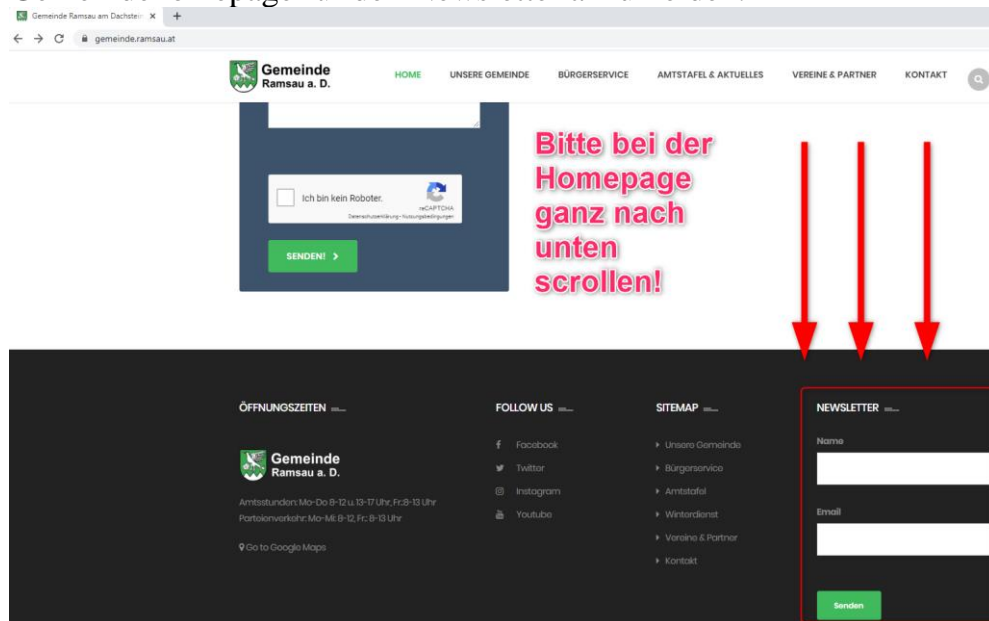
Gemeinde Ramsau am Dachstei ×

gemeinde.ramsau.at

Gemeinde Ramsau a. D.

HOME UNSERE GEMEINDE BÜRGERSERVICE AMTSTAFEL & AKTUELLES VEREINE & PARTNER KONTAKT

Ich bin kein Roboter.

reCAPTCHA
Datenschutzerklärung - Nutzungsbedingungen

SENDEN! >

Bitte bei der Homepage ganz nach unten scrollen!

ÖFFNUNGSZEITEN

Gemeinde Ramsau a. D.

Amtsstunden: Mo-Do 8-12 u. 13-17 Uhr, Fr.: 8-13 Uhr
Parteienverkehr: Mo-Mi: 8-12, Fr.: 8-13 Uhr

Go to Google Maps

FOLLOW US

Facebook
Twitter
Instagram
Youtube

SITEMAP

Unsere Gemeinde
Bürgerservice
Amtstafel
Winterdienst
Vereine & Partner
Kontakt

NEWSLETTER

Name

Email

Senden